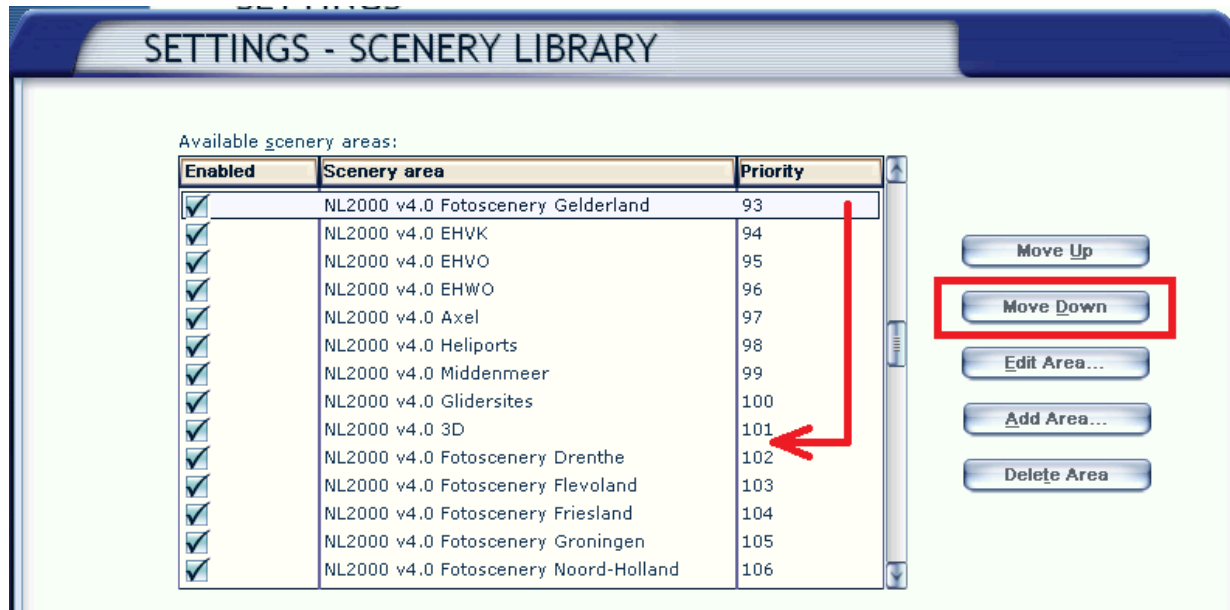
SETTINGS - SCENERY LIBRARY

Available scenery areas:

| Enabled | Scenery area | Priority |
|---|---|---|
| ☑ | NL2000 v4.0 Fotoscenery Gelderland | 93 |
| ☑ | NL2000 v4.0 EHVK | 94 |
| ☑ | NL2000 v4.0 EHVO | 95 |
| ☑ | NL2000 v4.0 EHWO | 96 |
| ☑ | NL2000 v4.0 Axel | 97 |
| ☑ | NL2000 v4.0 Heliports | 98 |
| ☑ | NL2000 v4.0 Middenmeer | 99 |
| ☑ | NL2000 v4.0 Glidersites | 100 |
| ☑ | NL2000 v4.0 3D | 101 |
| ☑ | NL2000 v4.0 Fotoscenery Drenthe | 102 |
| ☑ | NL2000 v4.0 Fotoscenery Flevoland | 103 |
| ☑ | NL2000 v4.0 Fotoscenery Friesland | 104 |
| ☑ | NL2000 v4.0 Fotoscenery Groningen | 105 |
| ☑ | NL2000 v4.0 Fotoscenery Noord-Holland | 106 |

Move Up
Move Down
Edit Area...
Add Area...
Delete Area